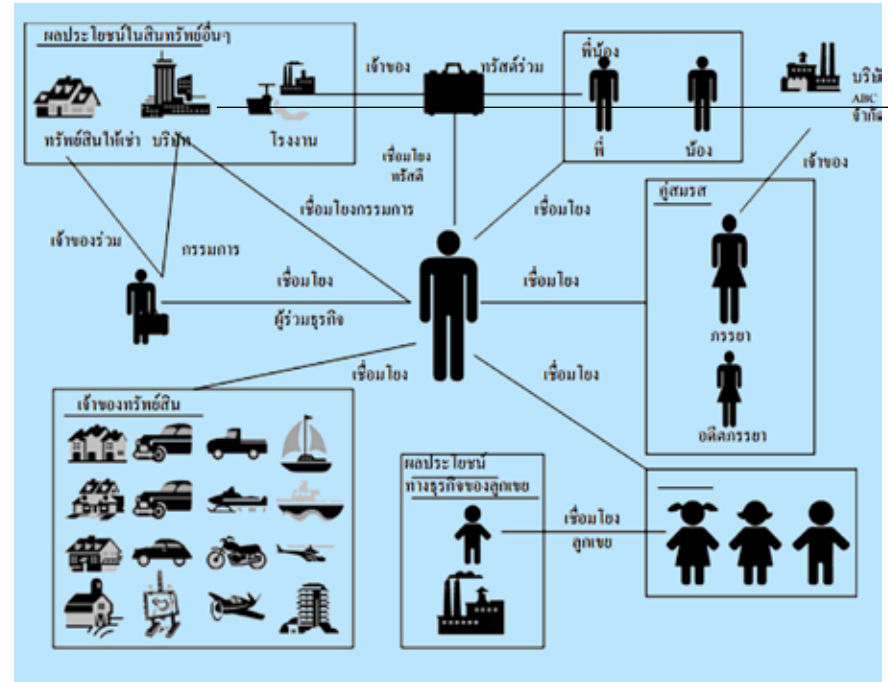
ผลประโยชน์ในสินทรัพย์อื่นๆ

ทรัพย์สินให้เช่า

บริษัท

โรงงาน

เจ้าของ

ทรัสต์ร่วม

พี่น้อง

พี่

น้อง

บริษั

ABC

จำกัด

เจ้าของ

เชื่อมโยงทรัสต์

เชื่อมโยงกรรมการ

เชื่อมโยง

คู่สมรส

เจ้าของร่วม

กรรมการ

เชื่อมโยง

ผู้ร่วมธุรกิจ

เชื่อมโยง

ภรรยา

อดีตภรรยา

เชื่อมโยง

เชื่อมโยง

เจ้าของทรัพย์สิน

ผลประโยชน์ทางธุรกิจของลูกเขย

เชื่อมโยงลูกเขย